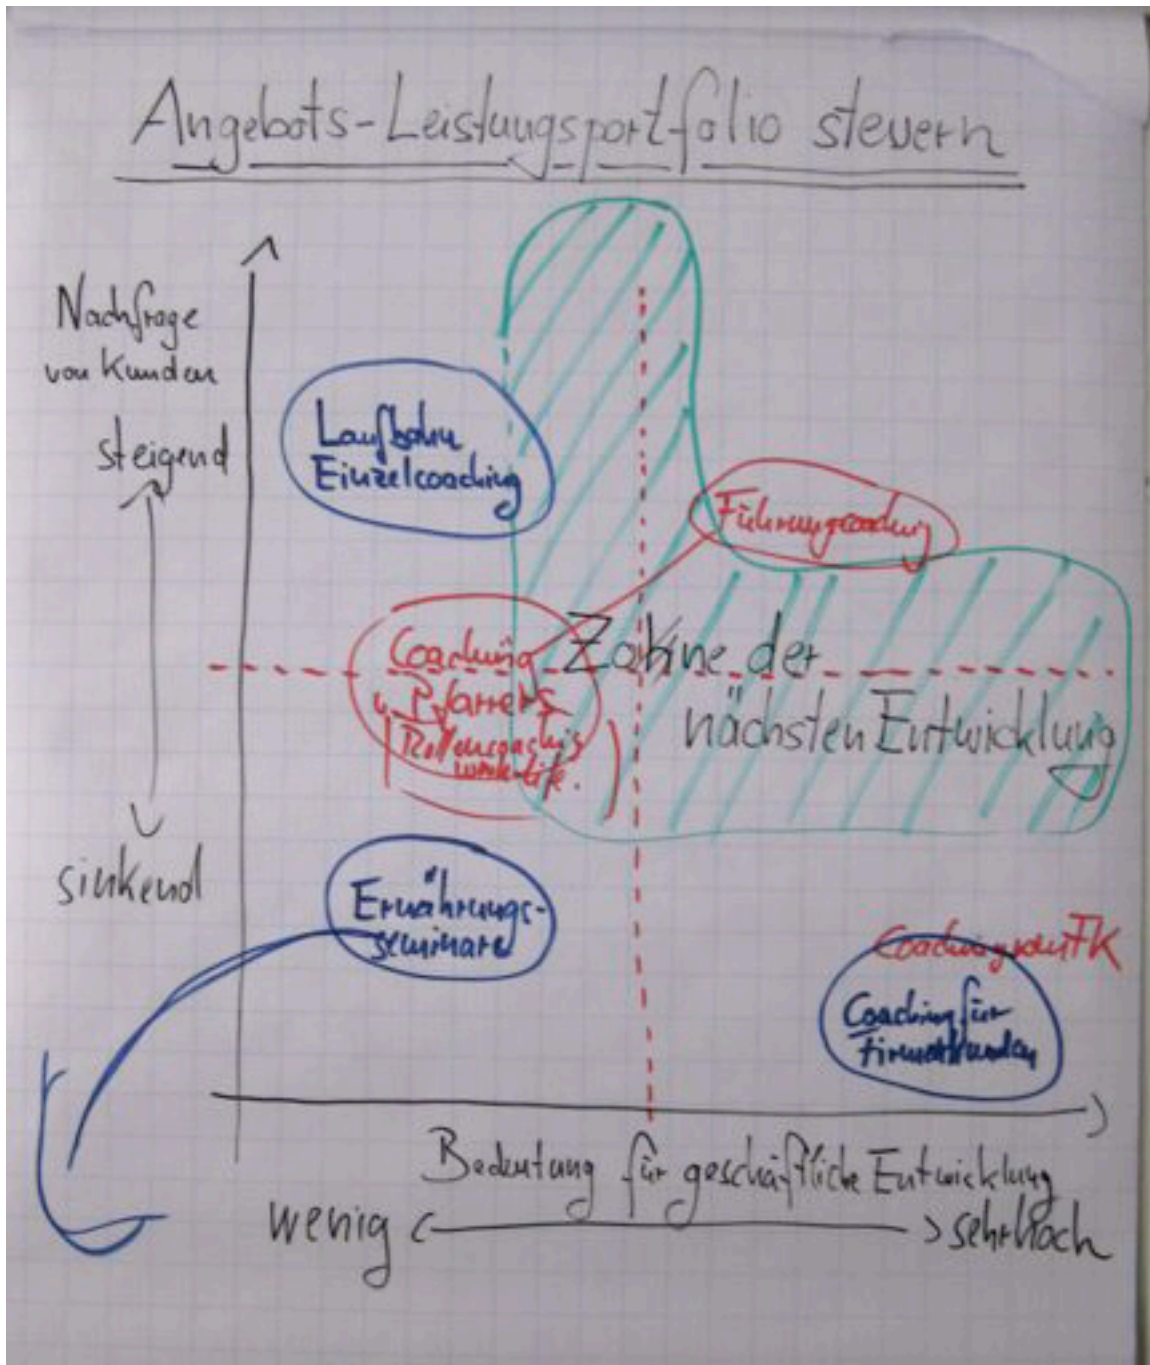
Angebots-Leistungsportfolio steuern

Nachfrage von Kunden

steigend

sinkend

Laufbahn Einzelcoaching

Führungscoaching

Coaching v. Pfarrers (Rollencoaching work life.)

Zohne der nächsten Entwicklung

Ernährungsseminare

Coaching für FK

Coaching für Firmenkunden

Bedeutung für geschäftliche Entwicklung

wenig < > sehr hoch